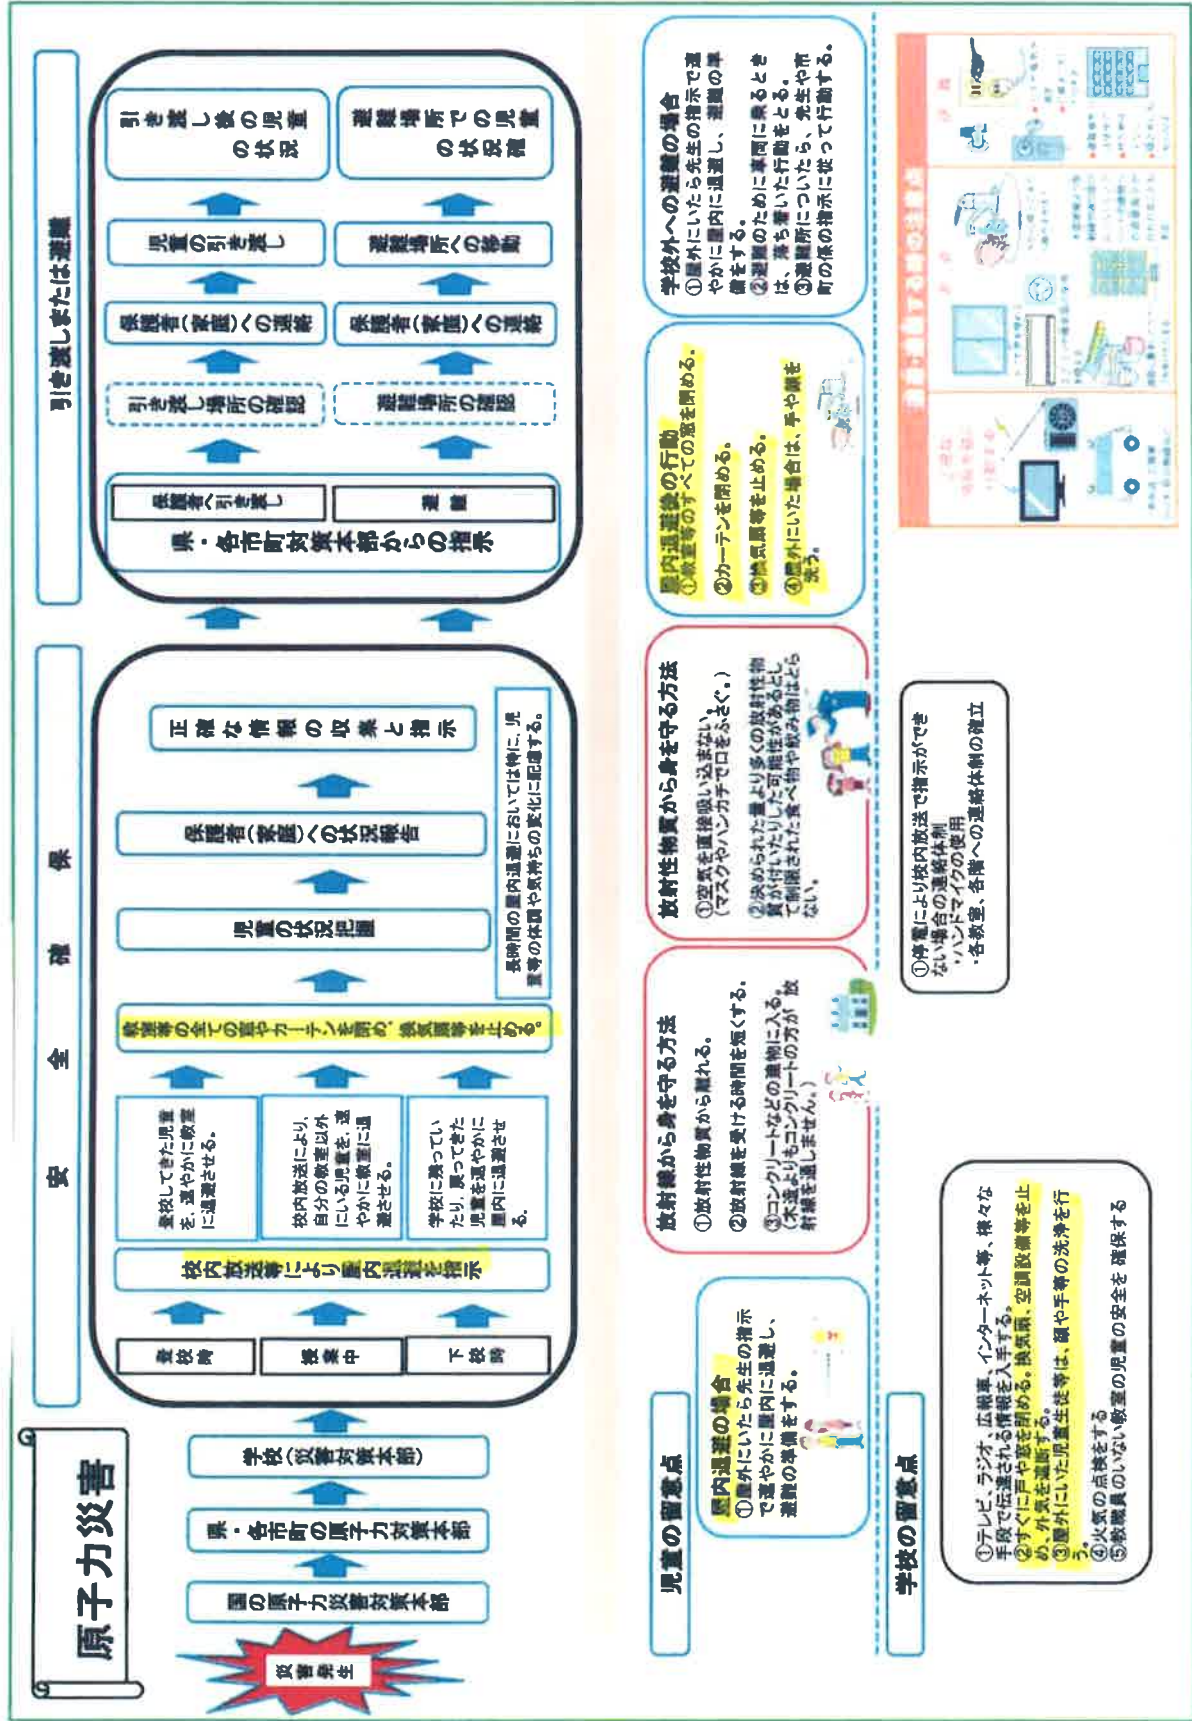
原子力災害

災害発生

国の原子力災害対策本部

県・各市町の原子力対策本部

学校(災害対策本部)

安　全　確　保

登校時

授業中

下校時

校内放送等により屋内退避を指示

登校してきた児童を、速やかに教室に退避させる。

校内放送により、自分の教室以外にいる児童を、速やかに教室に退避させる。

学校に残っていたり、戻ってきた児童を速やかに屋内に退避させる。

教室等の全ての窓やカーテンを閉め、換気扇等を止める。

長時間の屋内退避においては特に、児童等の体調や気持ちの変化に配慮する。

児童の状況把握

保護者(家庭)への状況報告

正確な情報の収集と指示

引き渡しまたは避難

県・各市町対策本部からの指示

保護者へ引き渡し

避難

引き渡し場所の確認

保護者(家庭)への連絡

児童の引き渡し

引き渡し後の児童の状況

避難場所の確認

保護者(家庭)への連絡

避難場所への移動

避難場所での児童確認

児童の留意点

屋内退避の場合
①屋外にいたら先生の指示で速やかに屋内に退避し、避難の準備をする。

放射線から身を守る方法
①放射性物質から離れる。
②放射線を受ける時間を短くする。
③コンクリートなどの建物に入る。(木造よりもコンクリートの方が放射線を通しません。)

放射性物質から身を守る方法
①空気を直接吸い込まない(マスクやハンカチで口をふさぐ。)
②決められた量よりも多くの放射性物質が付いていたりした可能性があるとして制限された食べ物や飲み物はとらない。

屋内退避の行動
①教室等のすべての窓を閉める。
②カーテンを閉める。
③換気扇等を止める。
④屋外にいた場合は、手や顔を洗う。

学校外への避難の場合
①屋外にいたら先生の指示で速やかに屋内に退避し、避難の準備をする。
②避難のために車両に乗るときは、落ち着いた行動をとる。
③避難所についたら、先生や市町の係の指示に従って行動する。

屋内退避する時の注意点

学校の留意点
①テレビ、ラジオ、広報車、インターネット等、様々な手段で伝達される情報を入手する。
②すぐに戸や窓を閉める。換気扇、空調設備等を止め、外気を遮断する。
③屋外にいた児童生徒等は、顔や手等の洗浄を行う。
④火気の点検をする。
⑤教職員のいない教室の児童の安全を確保する。

①停電により校内放送で指示ができない場合の連絡体制
・ハンドマイクの使用
・各教室、各階への連絡体制の確立